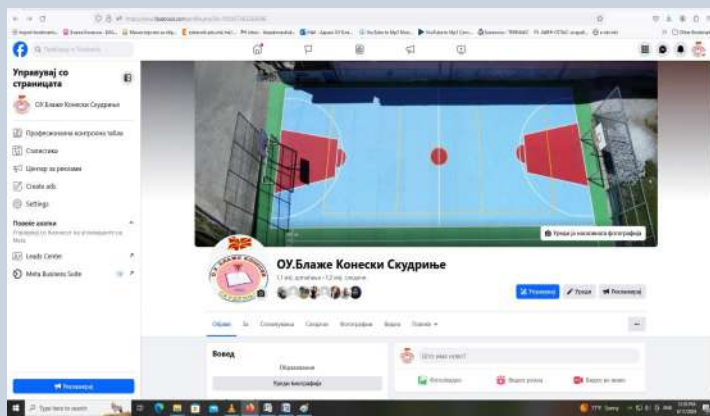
Управувај со страницата

ОУ Блаже Конески Скудриње

Професионална контролна табла

Статистика

Центар за реклами

Create ads

Settings

Повеќе алатки

Leads Center

Meta Business Suite

Рекламирај

Уреди ја насловната фотографија

ОУ.Блаже Конески Скудриње

Управувај

Уреди

Рекламирај

Објави

За

Споменувања

Следачи

Фотографии

Видеа

Повеќе

Вовед

Образование

Уреди биографија

Што мислите?

Фотографија

Видео уживо

Type here to search